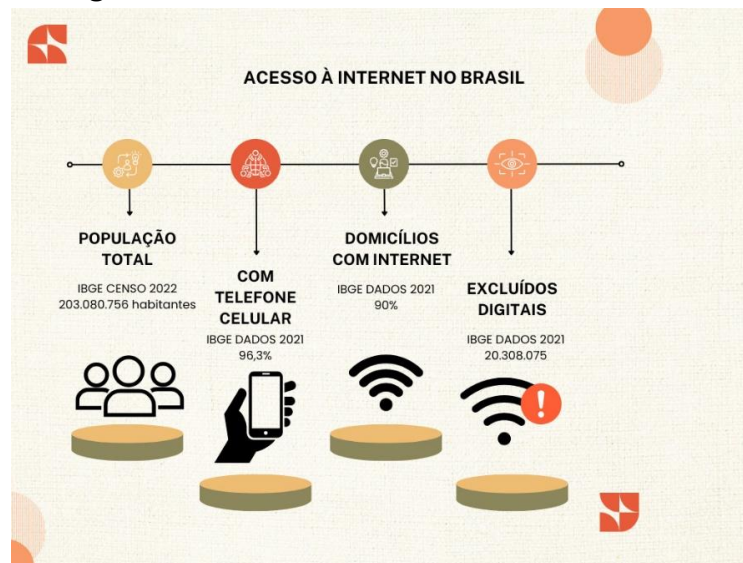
ACESSO À INTERNET NO BRASIL

POPULAÇÃO TOTAL

IBGE CENSO 2022
203.080.756 habitantes

COM TELEFONE CELULAR

IBGE DADOS 2021
96,3%

DOMICÍLIOS COM INTERNET

IBGE DADOS 2021
90%

EXCLUÍDOS DIGITAIS

IBGE DADOS 2021
20.308.075